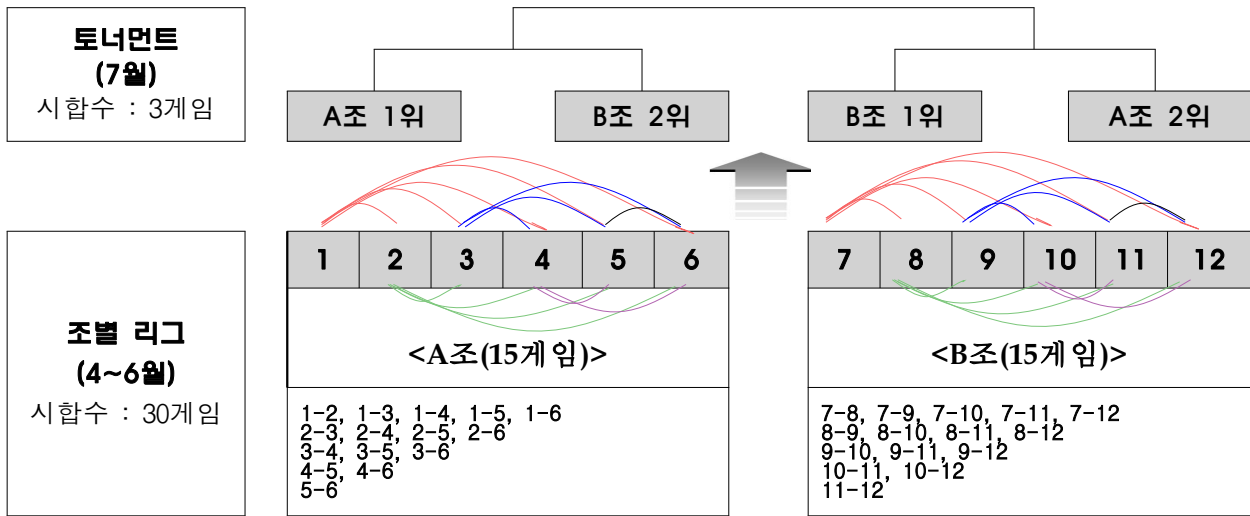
토너먼트
(7월)
시합수 : 3게임

A조 1위
B조 2위
B조 1위
A조 2위

| 1 | 2 | 3 | 4 | 5 | 6 |
|---|---|---|---|---|---|

<A조(15게임)>

1-2, 1-3, 1-4, 1-5, 1-6
2-3, 2-4, 2-5, 2-6
3-4, 3-5, 3-6
4-5, 4-6
5-6

| 7 | 8 | 9 | 10 | 11 | 12 |
|---|---|---|---|---|---|

<B조(15게임)>

7-8, 7-9, 7-10, 7-11, 7-12
8-9, 8-10, 8-11, 8-12
9-10, 9-11, 9-12
10-11, 10-12
11-12

조별 리그
(4~6월)
시합수 : 30게임